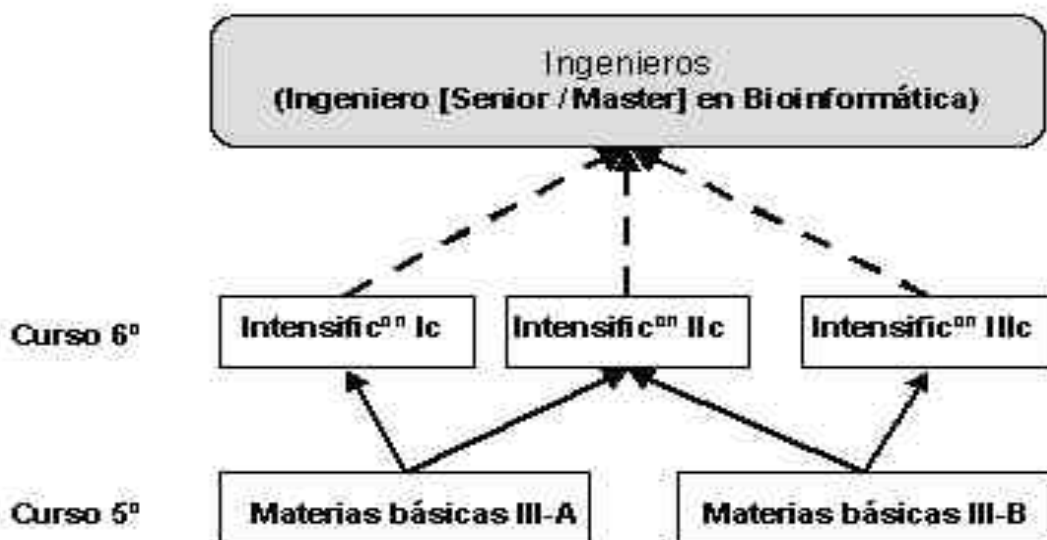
Ingenieros
(Ingeniero [Senior / Master] en Bioinformática)

Curso 6º

Intensific$^{\text{on}}$ Ic

Intensific$^{\text{on}}$ IIc

Intensific$^{\text{on}}$ IIIc

Curso 5º

Materias básicas III-A

Materias básicas III-B